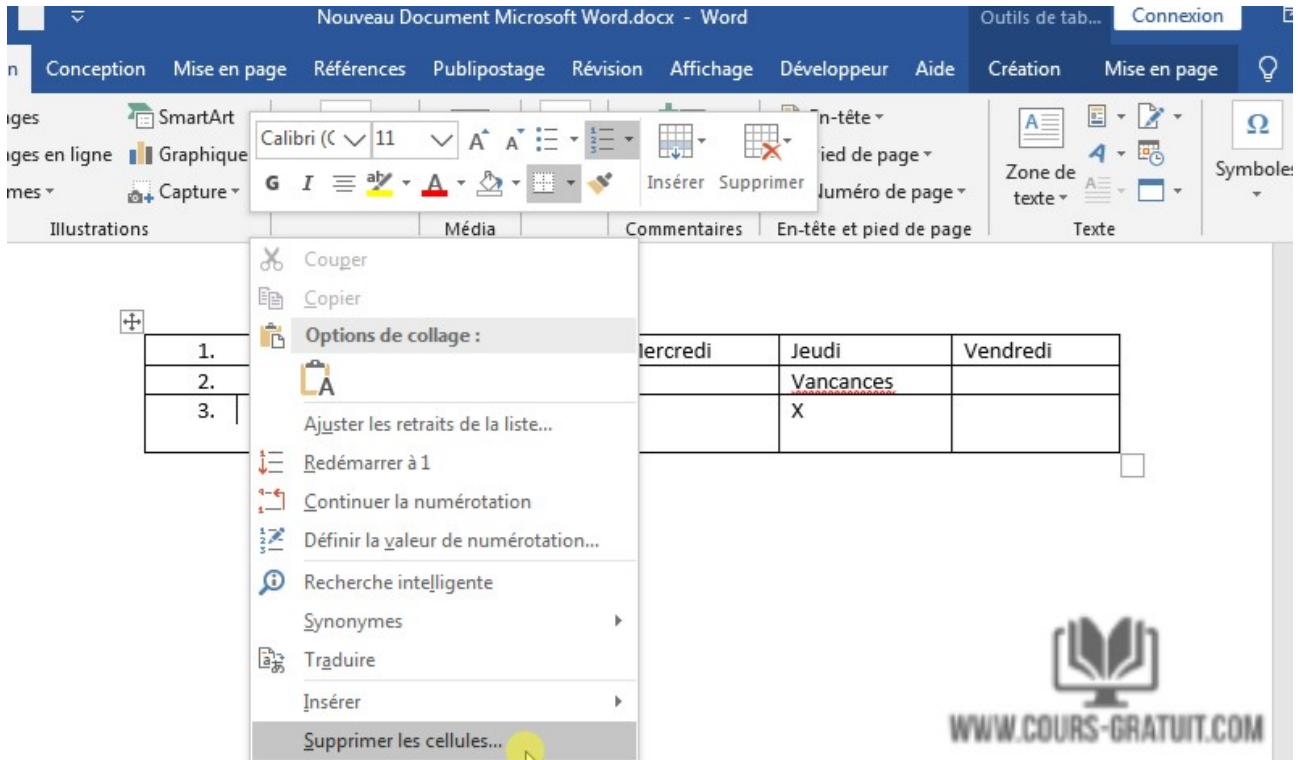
Nouveau Document Microsoft Word.docx - Word
Outils de tab...
Connexion

n Conception Mise en page Références Publipostage Révision Affichage Développeur Aide Création Mise en page

ages
SmartArt
ages en ligne
Graphique
mes
Capture
Illustrations

Calibri (C
11
G I
Insérer Supprimer

Média
Commentaires

En-tête
ied de page
uméro de page
En-tête et pied de page

Zone de texte
Texte
Symboles

Couper
Copier
Options de collage :
Ajuster les retraits de la liste...
Redémarrer à 1
Continuer la numérotation
Définir la valeur de numérotation...
Recherche intelligente
Synonymes
Traduire
Insérer
Supprimer les cellules...

| 1. | ercredi | Jeudi | Vendredi |
|---|---|---|---|
| 2. | | Vancances | |
| 3. | | X | |

WWW.COURS-GRATUIT.COM